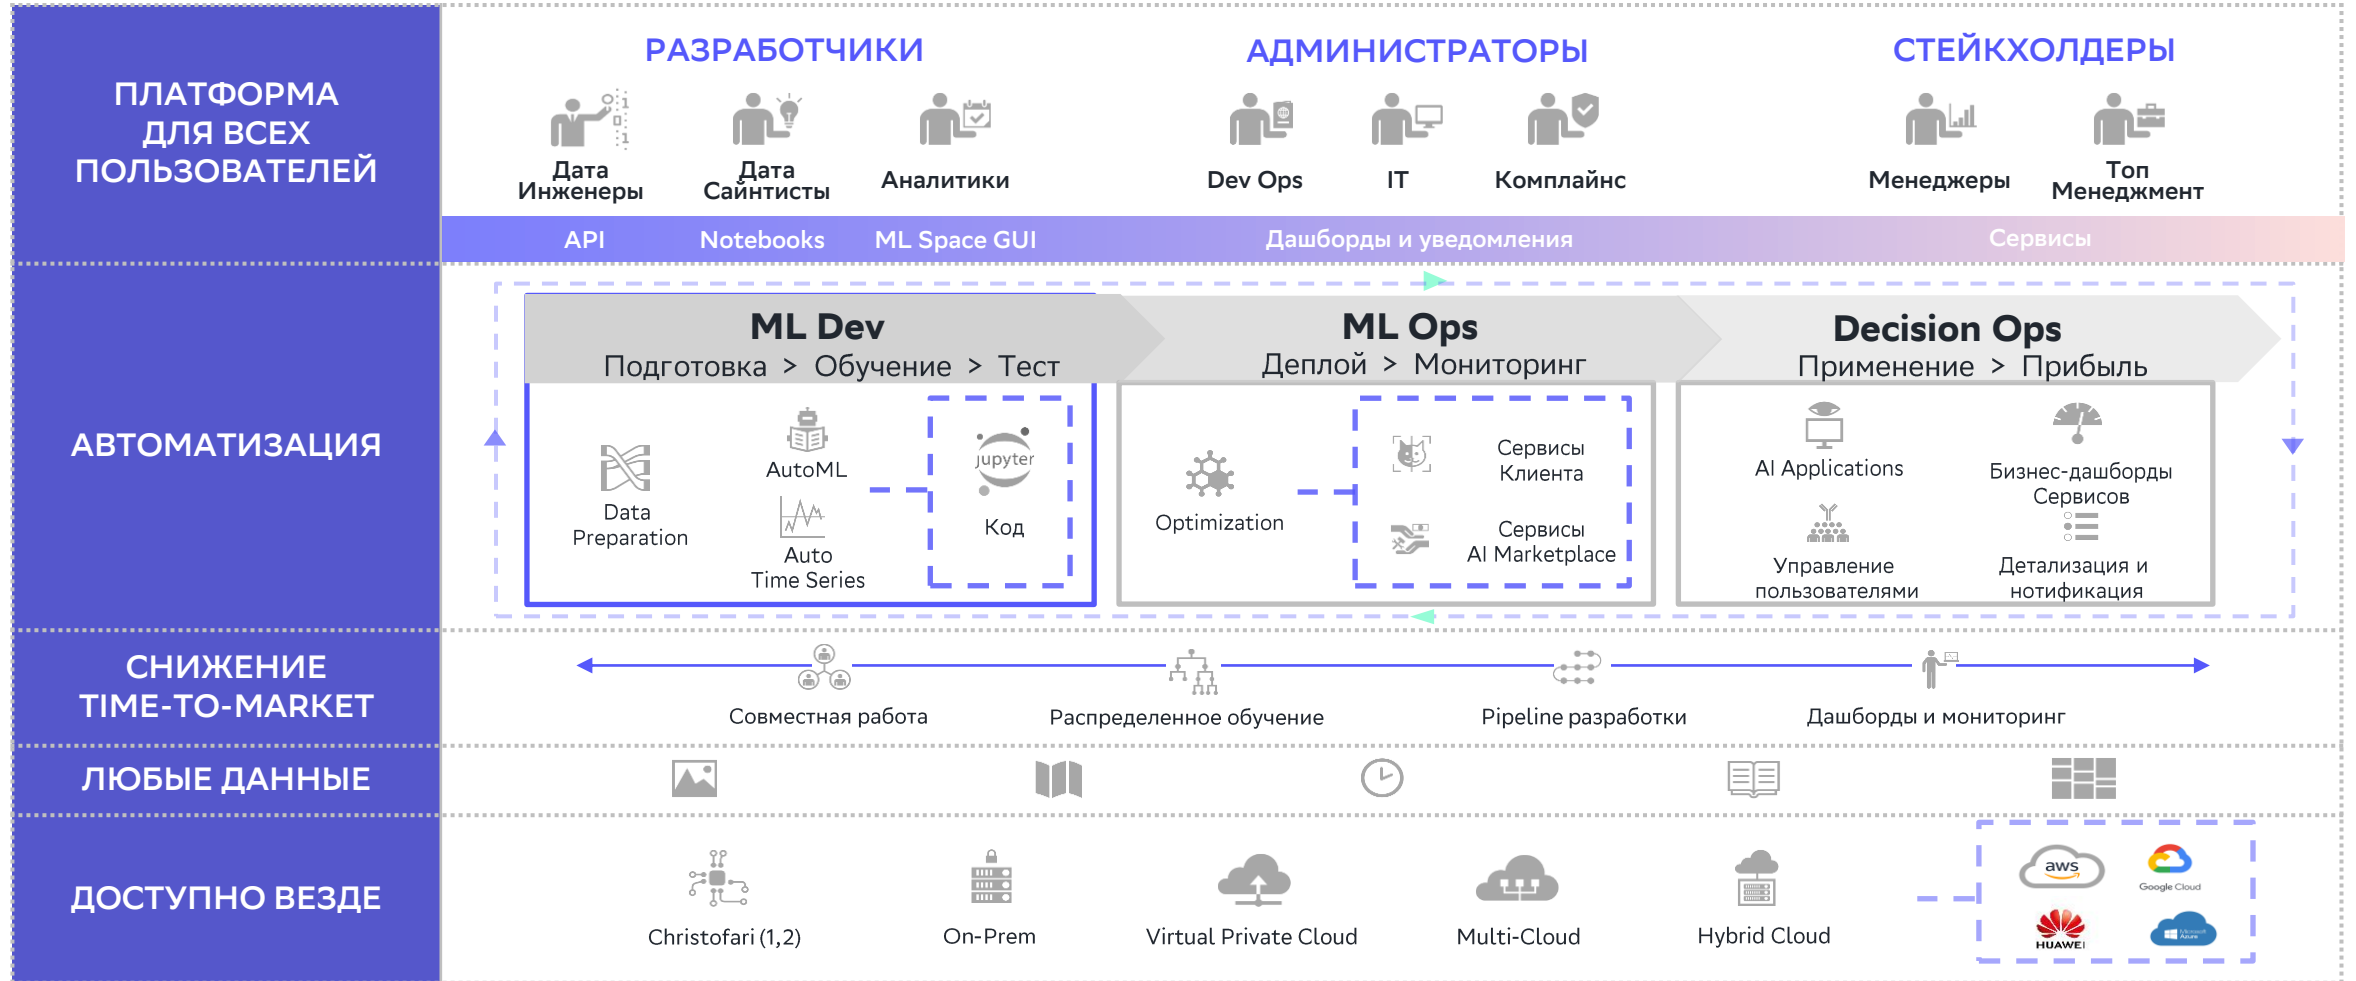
ПЛАТФОРМА ДЛЯ ВСЕХ ПОЛЬЗОВАТЕЛЕЙ

РАЗРАБОТЧИКИ

Дата Инженеры

Дата Сайнтисты

Аналитики

АДМИНИСТРАТОРЫ

Dev Ops

IT

Комплайнс

СТЕЙКХОЛДЕРЫ

Менеджеры

Топ Менеджмент

API

Notebooks

ML Space GUI

Дашборды и уведомления

Сервисы

АВТОМАТИЗАЦИЯ

ML Dev

Подготовка > Обучение > Тест

Data Preparation

AutoML

Auto Time Series

jupyter

Код

ML Ops

Деплой > Мониторинг

Optimization

Сервисы Клиента

Сервисы AI Marketplace

Decision Ops

Применение > Прибыль

AI Applications

Бизнес-дашборды Сервисов

Управление пользователями

Детализация и нотификация

СНИЖЕНИЕ TIME-TO-MARKET

Совместная работа

Распределенное обучение

Pipeline разработки

Дашборды и мониторинг

ЛЮБЫЕ ДАННЫЕ

ДОСТУПНО ВЕЗДЕ

Christofari (1,2)

On-Prem

Virtual Private Cloud

Multi-Cloud

Hybrid Cloud

aws

Google Cloud

HUAWEI

Microsoft Azure